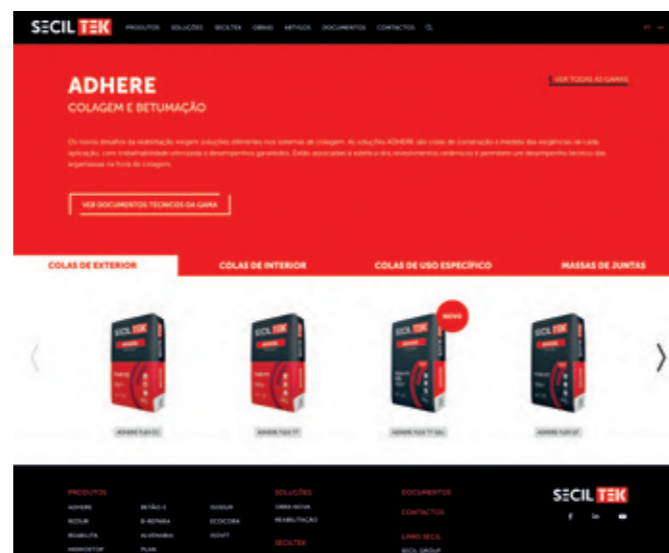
SECIL TEK PRODUTOS SOLUÇÕES SECILTEK OBRAS ARTIGOS DOCUMENTOS CONTACTOS

PT

ADHERE
COLAGEM E BETUMAÇÃO

VER TODAS AS GAMAS

Os novos desafios da reabilitação exigem soluções diferentes nos sistemas de colagem. As soluções ADHERE são colas de construção à medida das exigências de cada aplicação, com trabalhabilidade otimizada e desempenhos garantidos. Estão associadas à estética dos revestimentos cerâmicos e permitem um desempenho técnico das argamassas na hora da colagem.

VER DOCUMENTOS TÉCNICOS DA GAMA

COLAS DE EXTERIOR | COLAS DE INTERIOR | COLAS DE USO ESPECÍFICO | MASSAS DE JUNTAS

NOVO

ADHERE FLEX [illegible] | ADHERE FLEX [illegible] | ADHERE FLEX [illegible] | ADHERE FLEX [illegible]

PRODUTOS
ADHERE | BETÃO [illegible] | ISODUR
REDUR | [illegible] | ECOCORK
REABILITA | ALVENARIA | ISOVIT
HIDROSTOP | PLAN

SOLUÇÕES
OBRA NOVA
REABILITAÇÃO

SECILTEK

DOCUMENTOS
CONTACTOS

LINKS SECIL
SECIL GROUP

SECIL TEK